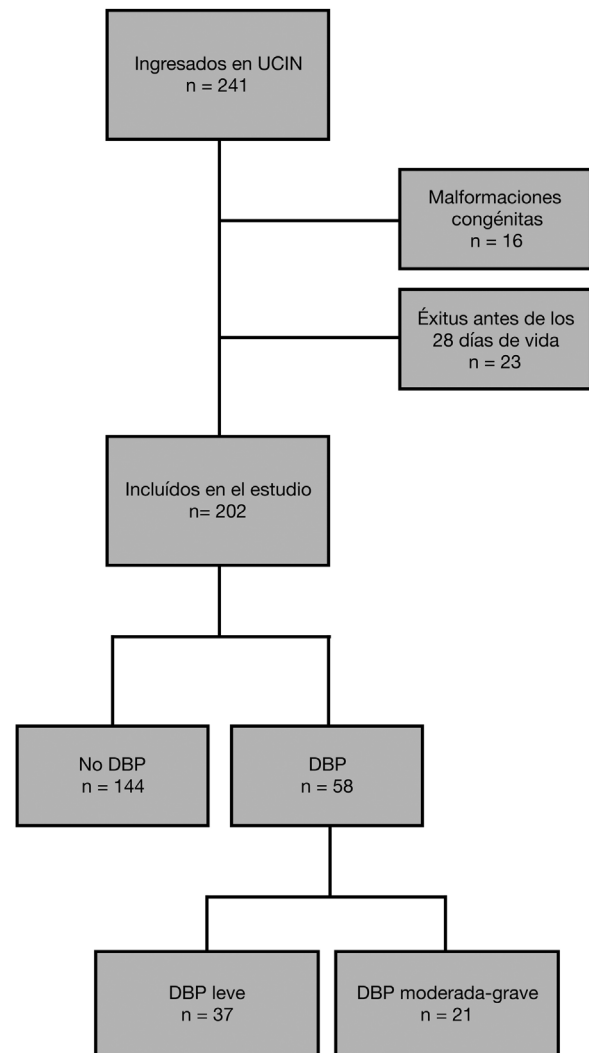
Ingresados en UCIN
n = 241

Malformaciones congénitas
n = 16

Éxitus antes de los 28 días de vida
n = 23

Incluídos en el estudio
n= 202

No DBP
n = 144

DBP
n = 58

DBP leve
n = 37

DBP moderada-grave
n = 21